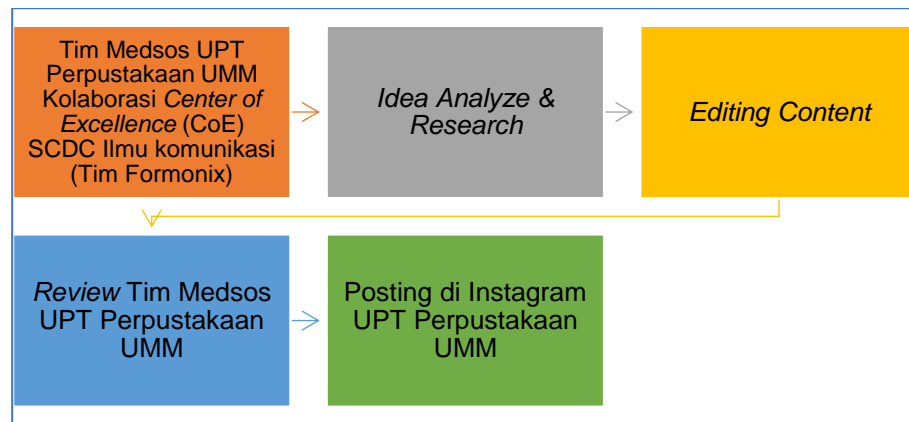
Tim Medsos UPT Perpustakaan UMM Kolaborasi Center of Excellence (CoE) SCDC Ilmu komunikasi (Tim Formonix)

Idea Analyze & Research

Editing Content

Review Tim Medsos UPT Perpustakaan UMM

Posting di Instagram UPT Perpustakaan UMM